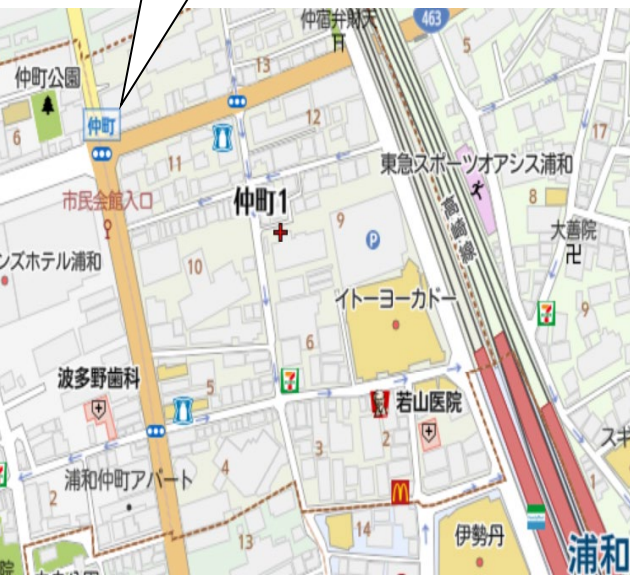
仲宿弁財天
463
5
仲町公園
13
6
仲町
12
17
11
東急スポーツオアシス浦和
市民会館入口
仲町1
8
高崎線
大善院
ンズホテル浦和
9
P
10
イトーヨーカドー
7
6
波多野歯科
5
若山医院
スギ
4
3
浦和仲町アパート
2
14
伊勢丹
浦和